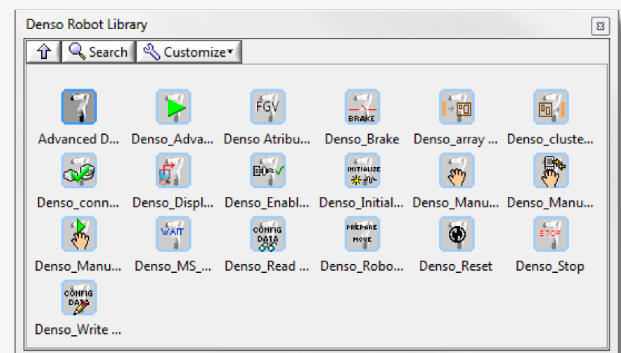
Denso Robot Library

Search Customize

FGV
Advanced D... Denso_Adva... Denso Atribu... BRAKE Denso_Brake Denso_array ... Denso_cluste...

INITIALIZE
Denso_conn... Denso_Displ... Denso_Enabl... Denso_Initial... Denso_Manu... Denso_Manu...

WAIT
CONFIG DATA
PREPARE MOVE
STOP
Denso_Manu... Denso_MS_... Denso_Read ... Denso_Robo... Denso_Reset Denso_Stop

CONFIG DATA
Denso_Write ...